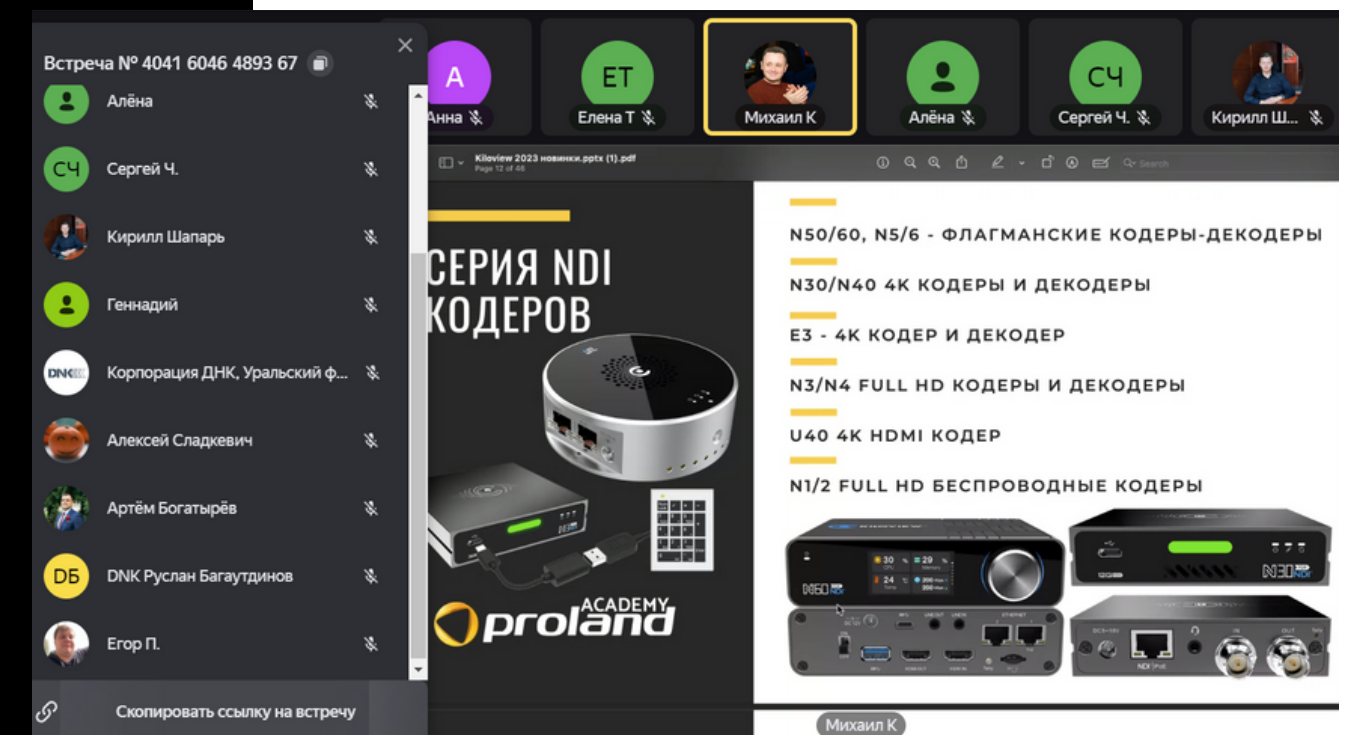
Встреча № 4041 6046 4893 67

Алёна
СЧ Сергей Ч.
Кирилл Шапарь
Геннадий
DNK Корпорация ДНК, Уральский ф...
Алексей Сладкевич
Артём Богатырёв
DБ DNK Руслан Багаутдинов
Егор П.

Скопировать ссылку на встречу

А Анна
ЕТ Елена Т
Михаил К
Алёна
СЧ Сергей Ч.
Кирилл Ш...

Kiloview 2023 новинки.pptx (1).pdf
Page 12 of 46

СЕРИЯ NDI КОДЕРОВ

proland ACADEMY

N50/60, N5/6 - ФЛАГМАНСКИЕ КОДЕРЫ-ДЕКОДЕРЫ
N30/N40 4K КОДЕРЫ И ДЕКОДЕРЫ
E3 - 4K КОДЕР И ДЕКОДЕР
N3/N4 FULL HD КОДЕРЫ И ДЕКОДЕРЫ
U40 4K HDMI КОДЕР
N1/2 FULL HD БЕСПРОВОДНЫЕ КОДЕРЫ

N60
N30

Михаил К